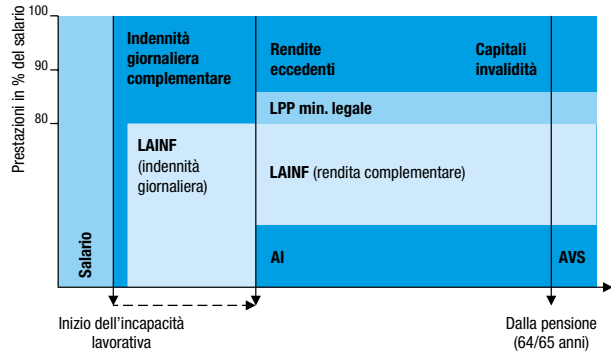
Prestazioni in % del salario

100

90

80

Salario

Indennità giornaliera complementare

LAINF (indennità giornaliera)

Rendite eccedenti

Capitali invalidità

LPP min. legale

LAINF (rendita complementare)

AI

AVS

Inizio dell'incapacità lavorativa

Dalla pensione (64/65 anni)